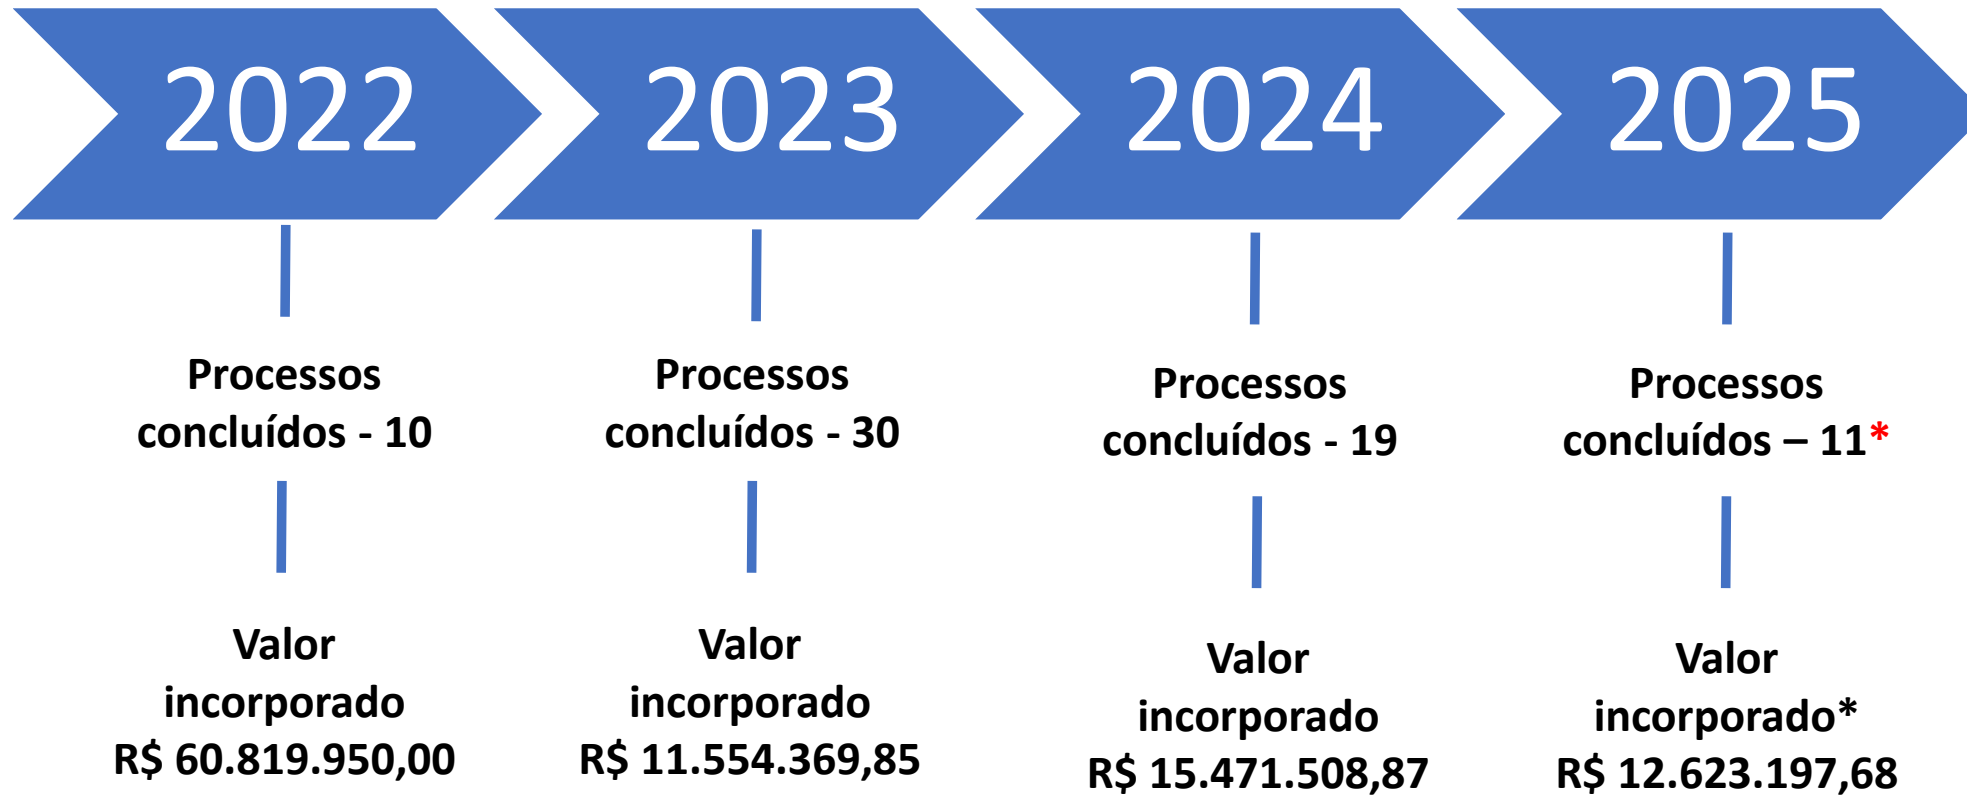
2022

Processos concluídos - 10

Valor incorporado R$ 60.819.950,00

2023

Processos concluídos - 30

Valor incorporado R$ 11.554.369,85

2024

Processos concluídos - 19

Valor incorporado R$ 15.471.508,87

2025

Processos concluídos – 11*

Valor incorporado* R$ 12.623.197,68